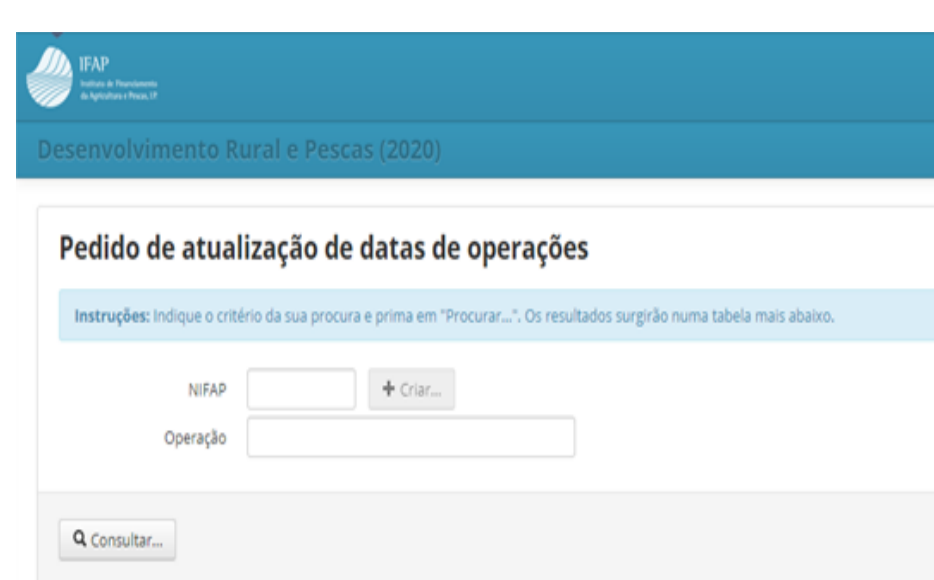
IFAP
Instituto de Financiamento da Agricultura e Pescas, I.P.

Desenvolvimento Rural e Pescas (2020)

Pedido de atualização de datas de operações

Instruções: Indique o critério da sua procura e prima em "Procurar...". Os resultados surgirão numa tabela mais abaixo.

NIFAP
+ Criar...
Operação

Consultar...